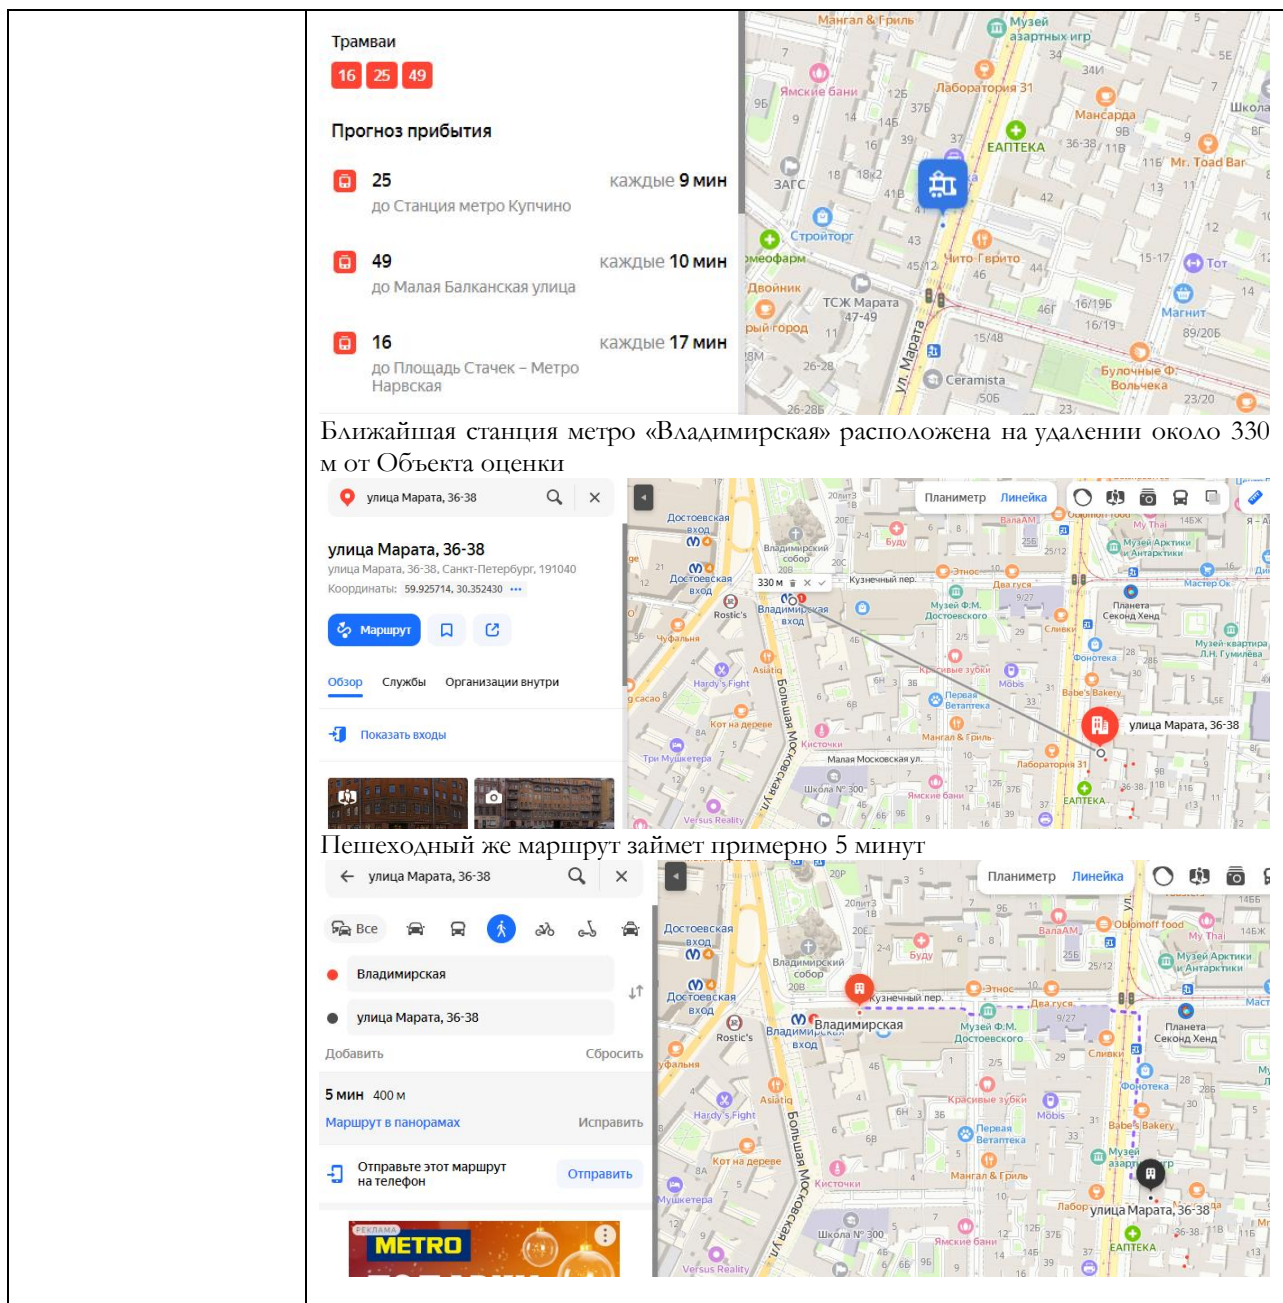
Трамваи
16 25 49

Прогноз прибытия

25 до Станция метро Купчино каждые 9 мин

49 до Малая Балканская улица каждые 10 мин

16 до Площадь Стачек – Метро Нарвская каждые 17 мин

Мангал & Гриль
Музей азартных игр
Ямские бани
Лаборатория 31
Мансарда
Школа
ЕАПТЕКА
Mr. Toad Bar
ЗАГС
Стройторг
Чито Гврито
Тот
Двойник
ТСЖ Марата 47-49
Магнит
ул. Марата
Ceramista
Булочные Ф. Вольчека

Ближайшая станция метро «Владимирская» расположена на удалении около 330 м от Объекта оценки

улица Марата, 36-38

улица Марата, 36-38
улица Марата, 36-38, Санкт-Петербург, 191040
Координаты: 59.925714, 30.352430

Маршрут

Обзор Службы Организации внутри

Показать входы

Планиметр Линейка
Достоевская вход
Владимирский собор
330 м
Кузнечный пер.
Владимирская вход
Музей Ф.М. Достоевского
Rostic's
Красивые зубки
Hardy's Fight
Первая Ветаптека
Кот на дереве
Большая Московская ул.
Малая Московская ул.
Мангал & Гриль
Лаборатория 31
Школа № 300
Ямские бани
ЕАПТЕКА
Versus Reality
улица Марата, 36-38

Пешеходный же маршрут займет примерно 5 минут

улица Марата, 36-38
Все
Владимирская
улица Марата, 36-38
Добавить Сбросить
5 мин 400 м
Маршрут в панорамах Исправить
Отправьте этот маршрут на телефон Отправить
РЕКЛАМА METRO

Планиметр Линейка
Владимирская
Кузнечный пер.
Музей Ф.М. Достоевского
Planeta Секонд Хенд
Большая Московская ул.
Школа № 300
улица Марата, 36-38
ЕАПТЕКА